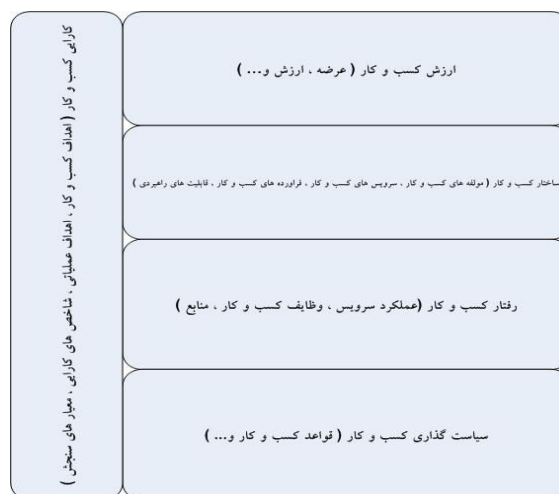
کارایی کسب و کار ( اهداف کسب و کار ، اهداف عملیاتی ، شاخص های کارایی ، معیار های سنجش )

ارزش کسب و کار ( عرضه ، ارزش و... )

ساختار کسب و کار ( مولفه های کسب و کار ، سرویس های کسب و کار ، فراورده های کسب و کار ، قابلیت های راهبردی )

رفتار کسب و کار (عملکرد سرویس ، وظایف کسب و کار ، منابع )

سیاست گذاری کسب و کار ( قواعد کسب و کار و... )